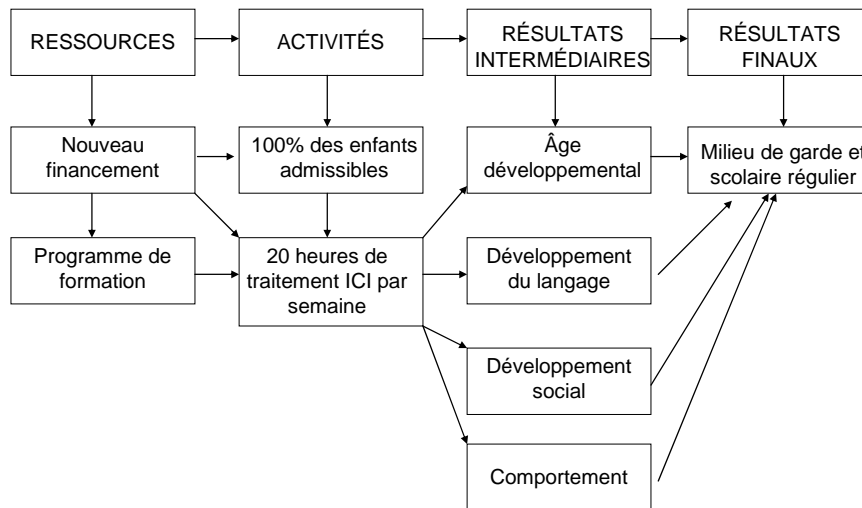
RESSOURCES

ACTIVITÉS

RÉSULTATS INTERMÉDIAIRES

RÉSULTATS FINAUX

Nouveau financement

100% des enfants admissibles

Âge développemental

Milieu de garde et scolaire régulier

Programme de formation

20 heures de traitement ICI par semaine

Développement du langage

Développement social

Comportement